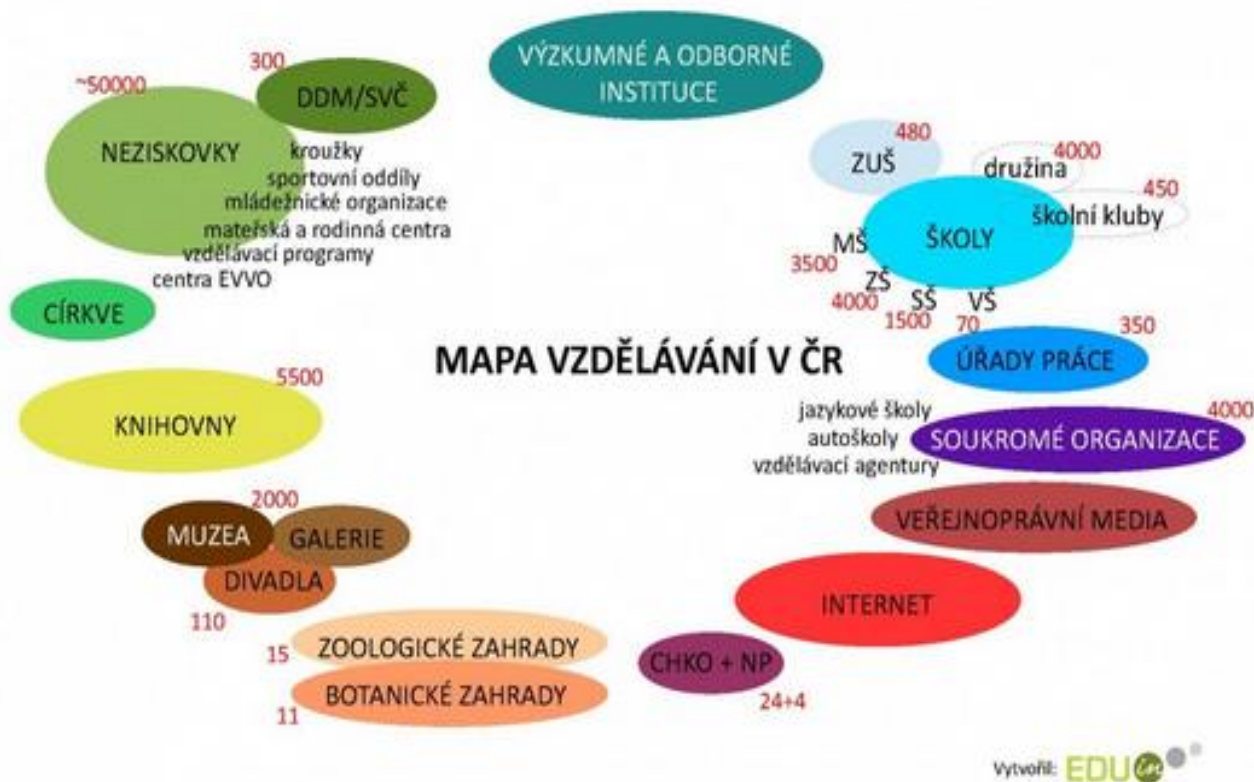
VÝZKUMNÉ A ODBORNÉ INSTITUCE

300
DDM/SVČ

~50000
NEZISKOVKY
kroužky
sportovní oddíly
mládežnické organizace
mateřská a rodinná centra
vzdělávací programy
centra EVVO

CÍRKVE

480
ZUŠ
4000
družina
450
školní kluby
ŠKOLY
MŠ
3500
ZŠ
4000
SŠ
1500
VŠ
70

350
ÚŘADY PRÁCE

MAPA VZDĚLÁVÁNÍ V ČR

5500
KNIHOVNY

jazykové školy
autoškoly
vzdělávací agentury
4000
SOUKROMÉ ORGANIZACE

2000
MUZEA
GALERIE
DIVADLA
110

VEŘEJNOPRÁVNÍ MEDIA

INTERNET

15
ZOOLOGICKÉ ZAHRADY
11
BOTANICKÉ ZAHRADY

CHKO + NP
24+4

Vytvořil: EDU